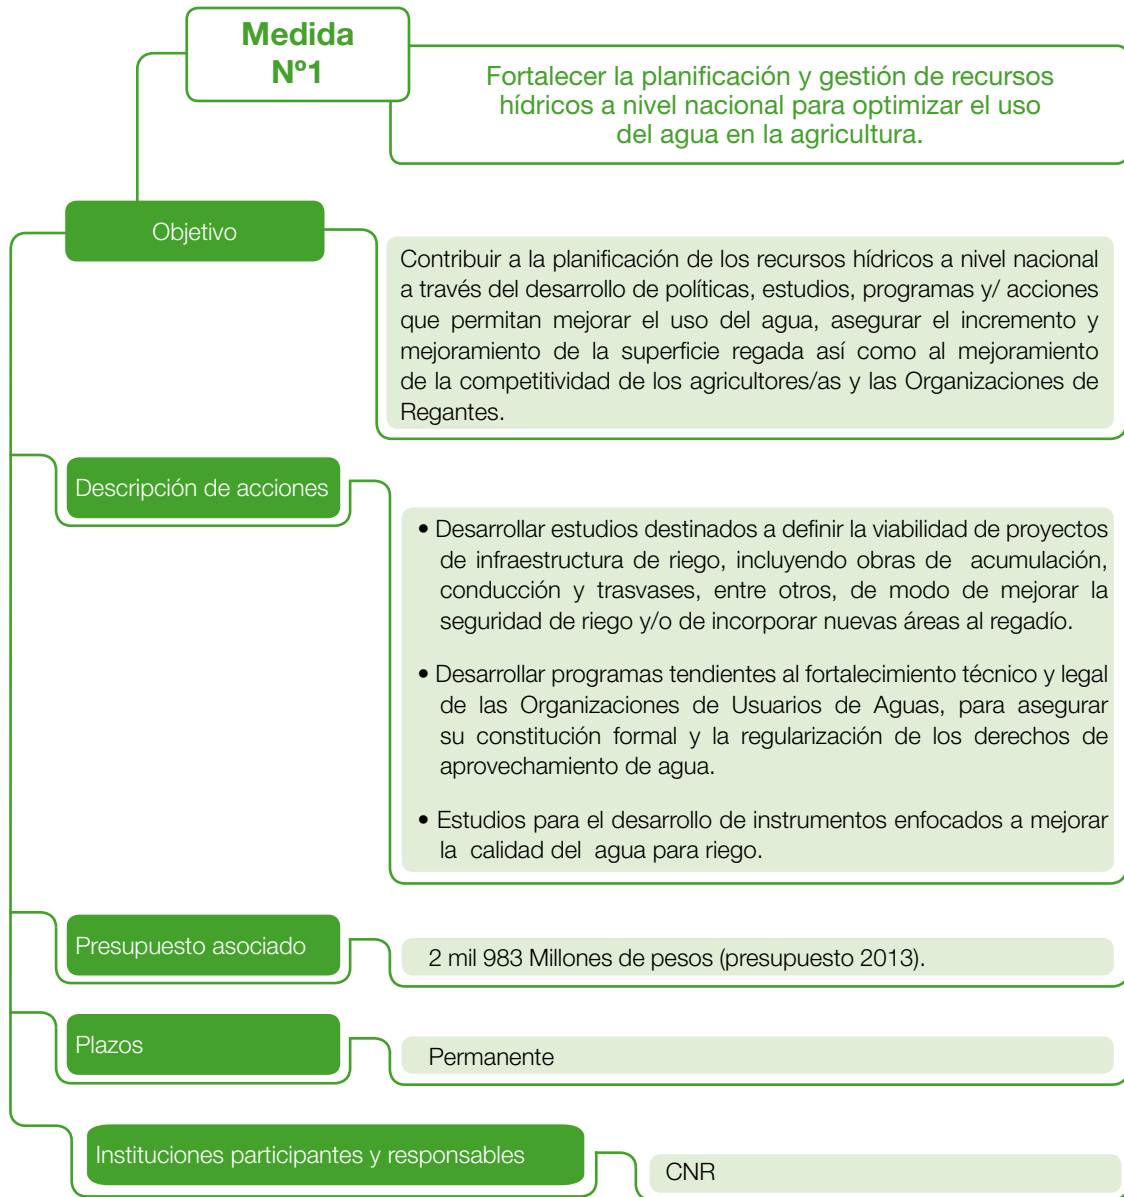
Medida Nº1

Fortalecer la planificación y gestión de recursos hídricos a nivel nacional para optimizar el uso del agua en la agricultura.

Objetivo

Contribuir a la planificación de los recursos hídricos a nivel nacional a través del desarrollo de políticas, estudios, programas y/ acciones que permitan mejorar el uso del agua, asegurar el incremento y mejoramiento de la superficie regada así como al mejoramiento de la competitividad de los agricultores/as y las Organizaciones de Regantes.

Descripción de acciones

• Desarrollar estudios destinados a definir la viabilidad de proyectos de infraestructura de riego, incluyendo obras de acumulación, conducción y trasvases, entre otros, de modo de mejorar la seguridad de riego y/o de incorporar nuevas áreas al regadío.

• Desarrollar programas tendientes al fortalecimiento técnico y legal de las Organizaciones de Usuarios de Aguas, para asegurar su constitución formal y la regularización de los derechos de aprovechamiento de agua.

• Estudios para el desarrollo de instrumentos enfocados a mejorar la calidad del agua para riego.

Presupuesto asociado

2 mil 983 Millones de pesos (presupuesto 2013).

Plazos

Permanente

Instituciones participantes y responsables

CNR